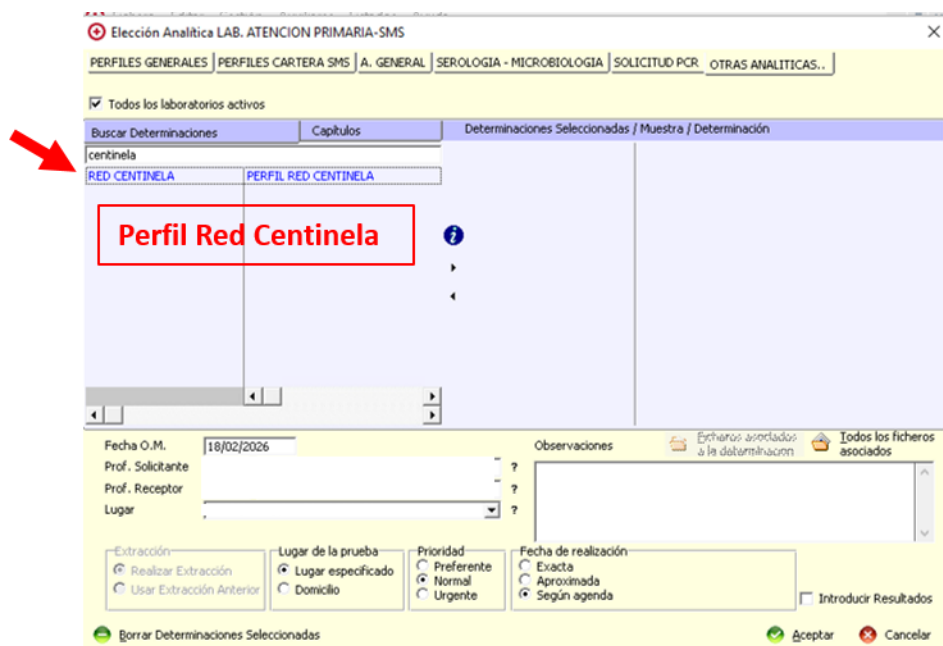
Elección Analítica LAB. ATENCION PRIMARIA-SMS

PERFILES GENERALES | PERFILES CARTERA SMS | A. GENERAL | SEROLOGIA - MICROBIOLOGIA | SOLICITUD PCR | OTRAS ANALITICAS..

Todos los laboratorios activos

Buscar Determinaciones | Capitulos | Determinaciones Seleccionadas / Muestra / Determinación

centinela

RED CENTINELA | PERFIL RED CENTINELA

Perfil Red Centinela

Fecha O.M. 18/02/2026
Prof. Solicitante ?
Prof. Receptor ?
Lugar ?

Observaciones
Ficheros asociados a la determinación
Todos los ficheros asociados

Extracción
Realizar Extracción
Usar Extracción Anterior

Lugar de la prueba
Lugar especificado
Domicilio

Prioridad
Preferente
Normal
Urgente

Fecha de realización
Exacta
Aproximada
Según agenda

Introducir Resultados

Borrar Determinaciones Seleccionadas
Aceptar
Cancelar